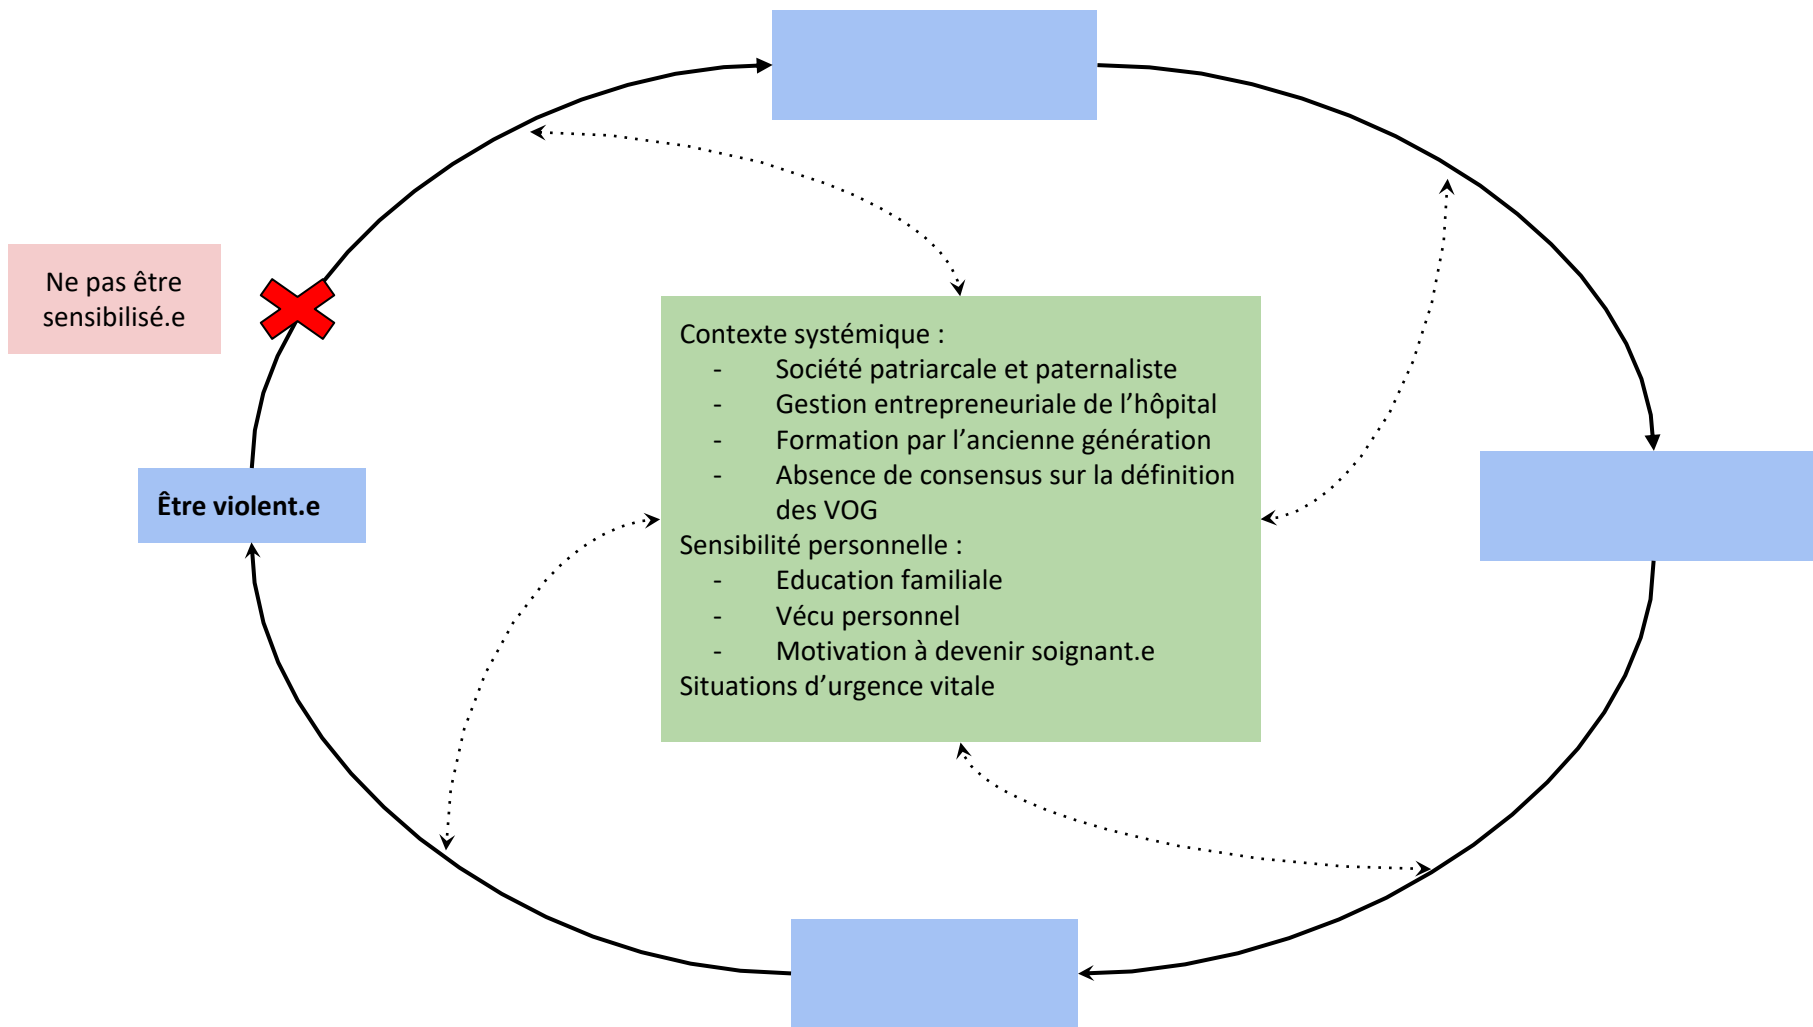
Ne pas être sensibilisé.e

Être violent.e

Contexte systémique :
- Société patriarcale et paternaliste
- Gestion entrepreneuriale de l'hôpital
- Formation par l'ancienne génération
- Absence de consensus sur la définition des VOG
Sensibilité personnelle :
- Education familiale
- Vécu personnel
- Motivation à devenir soignant.e
Situations d'urgence vitale